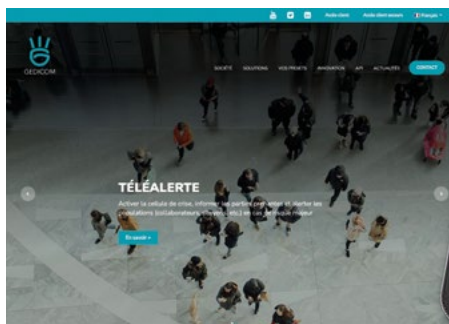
Accès client Accès client sessions Français

GEDICOM

SOCIÉTÉ SOLUTIONS VOS PROJETS INNOVATION API ACTUALITÉS CONTACT

TÉLÉALERTE

Activer la cellule de crise, informer les parties prenantes et alerter les populations (collaborateurs, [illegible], etc.) en cas de risque majeur

En savoir +